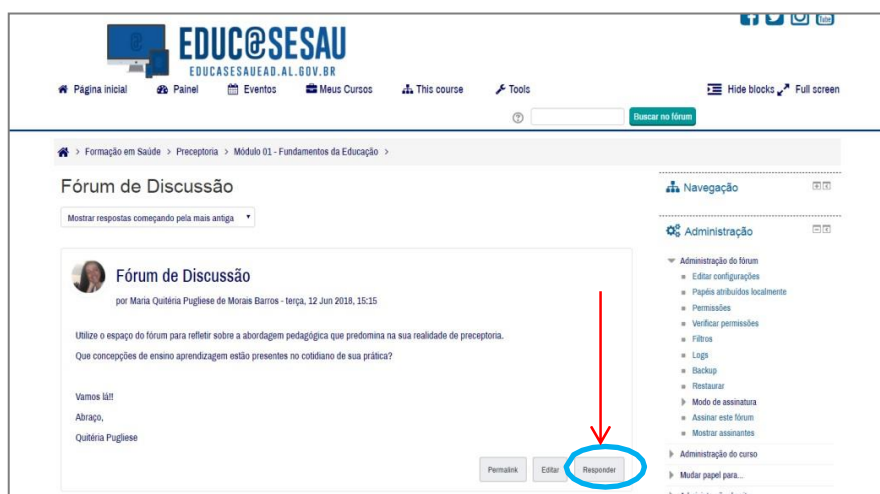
EDUC@SESAU
EDUCASESAUEAD.AL.GOV.BR

Página inicial   Painel   Eventos   Meus Cursos   This course   Tools   Hide blocks   Full screen

Buscar no fórum

Formação em Saúde > Preceptoria > Módulo 01 - Fundamentos da Educação >

Fórum de Discussão

Mostrar respostas começando pela mais antiga

Fórum de Discussão

por Maria Quitéria Pugliese de Morais Barros - terça, 12 Jun 2018, 15:15

Utilize o espaço do fórum para refletir sobre a abordagem pedagógica que predomina na sua realidade de preceptoria.
Que concepções de ensino aprendizagem estão presentes no cotidiano de sua prática?

Vamos lá!!
Abraço,
Quitéria Pugliese

Permalink   Editar   Responder

Navegação

Administração

Administração do fórum
Editar configurações
Papéis atribuídos localmente
Permissões
Verificar permissões
Filtros
Logs
Backup
Restaurar
Modo de assinatura
Assinar este fórum
Mostrar assinantes
Administração do curso
Mudar papel para...
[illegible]